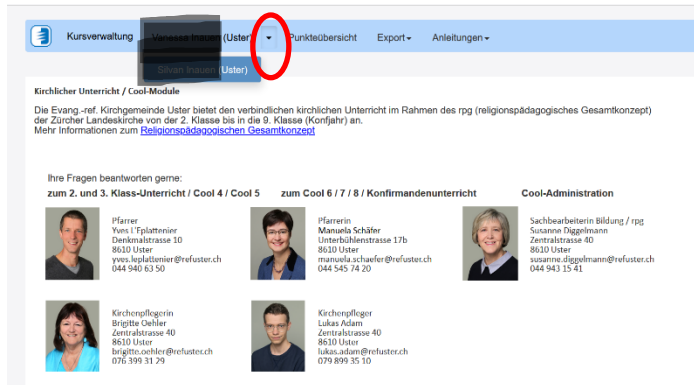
Kursverwaltung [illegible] (Uster) ▾ Punkteübersicht Export▾ Anleitungen▾

Silvan Inauen (Uster)

Kirchlicher Unterricht / Cool-Module

Die Evang.-ref. Kirchgemeinde Uster bietet den verbindlichen kirchlichen Unterricht im Rahmen des rpg (religionspädagogisches Gesamtkonzept) der Zürcher Landeskirche von der 2. Klasse bis in die 9. Klasse (Konfjahr) an.
Mehr Informationen zum Religionspädagogischen Gesamtkonzept

Ihre Fragen beantworten gerne:

zum 2. und 3. Klass-Unterricht / Cool 4 / Cool 5

Pfarrer
Yves L'Eplattenier
Denkmalstrasse 10
8610 Uster
yves.leplattenier@refuster.ch
044 940 63 50

zum Cool 6 / 7 / 8 / Konfirmandenunterricht

Pfarrerin
Manuela Schäfer
Unterbühlenstrasse 17b
8610 Uster
manuela.schaefer@refuster.ch
044 545 74 20

Cool-Administration

Sachbearbeiterin Bildung / rpg
Susanne Diggelmann
Zentralstrasse 40
8610 Uster
susanne.diggelmann@refuster.ch
044 943 15 41

Kirchenpflegerin
Brigitte Oehler
Zentralstrasse 40
8610 Uster
brigitte.oehler@refuster.ch
076 399 31 29

Kirchenpfleger
Lukas Adam
Zentralstrasse 40
8610 Uster
lukas.adam@refuster.ch
079 899 35 10